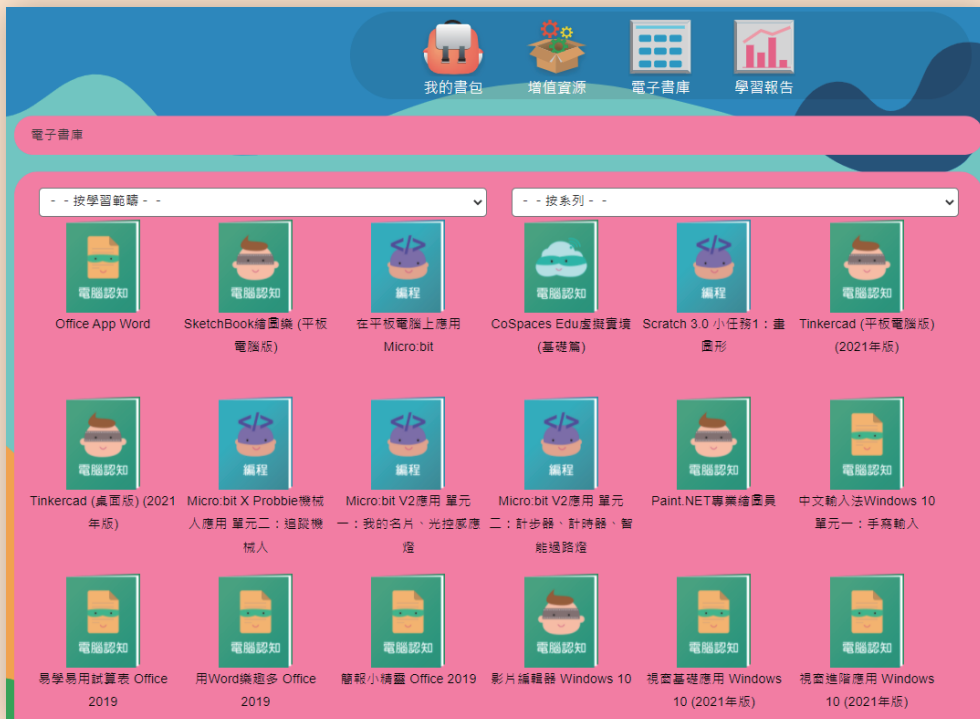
我的書包 增值資源 電子書庫 學習報告

電子書庫

- - 按學習範疇 - -

- - 按系列 - -

電腦認知
Office App Word

電腦認知
SketchBook繪圖錄 (平板電腦版)

編程
在平板電腦上應用Micro:bit

電腦認知
CoSpaces Edu虛擬實境 (基礎篇)

編程
Scratch 3.0 小任務1：畫圓形

電腦認知
Tinkercad (平板電腦版) (2021年版)

電腦認知
Tinkercad (桌面版) (2021年版)

編程
Micro:bit X Probbie機械人應用 單元二：追蹤機械人

編程
Micro:bit V2應用 單元一：我的名片、光控感應燈

編程
Micro:bit V2應用 單元二：計步器、計時器、智能過路燈

電腦認知
Paint.NET專業繪圖員

電腦認知
中文輸入法Windows 10 單元一：手寫輸入

電腦認知
易學易用試算表 Office 2019

電腦認知
用Word識趣多 Office 2019

電腦認知
簡報小精靈 Office 2019

電腦認知
影片編輯器 Windows 10

電腦認知
視窗基礎應用 Windows 10 (2021年版)

電腦認知
視窗進階應用 Windows 10 (2021年版)